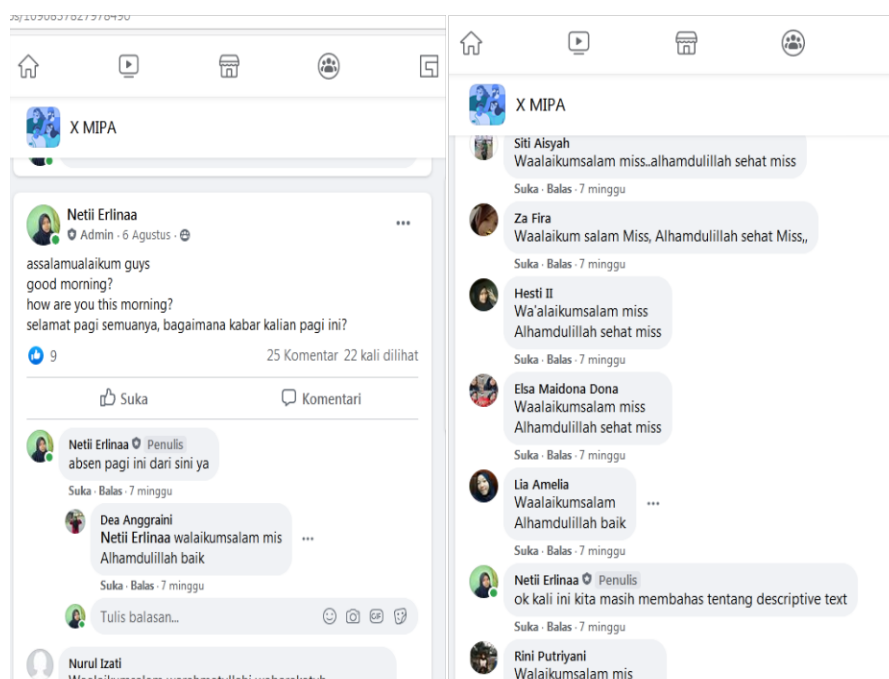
os/1090837827976490

X MIPA

Netii Erlinaa
Admin · 6 Agustus ·

assalamualaikum guys
good morning?
how are you this morning?
selamat pagi semuanya, bagaimana kabar kalian pagi ini?

9
25 Komentar 22 kali dilihat

Suka
Komentari

Netii Erlinaa Penulis
absen pagi ini dari sini ya
Suka · Balas · 7 minggu

Dea Anggraini
Netii Erlinaa walaikumsalam mis Alhamdulillah baik
Suka · Balas · 7 minggu

Tulis balasan...

Nurul Izati
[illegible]

X MIPA

Siti Aisyah
Waalaikumsalam miss..alhamdulillah sehat miss
Suka · Balas · 7 minggu

Za Fira
Waalaikum salam Miss, Alhamdulillah sehat Miss,,
Suka · Balas · 7 minggu

Hesti II
Wa'alaikumsalam miss
Alhamdulillah sehat miss
Suka · Balas · 7 minggu

Elsa Maidona Dona
Waalaikumsalam miss
Alhamdulillah sehat miss
Suka · Balas · 7 minggu

Lia Amelia
Waalaikumsalam
Alhamdulillah baik
Suka · Balas · 7 minggu

Netii Erlinaa Penulis
ok kali ini kita masih membahas tentang descriptive text
Suka · Balas · 7 minggu

Rini Putriyani
Walaikumsalam mis